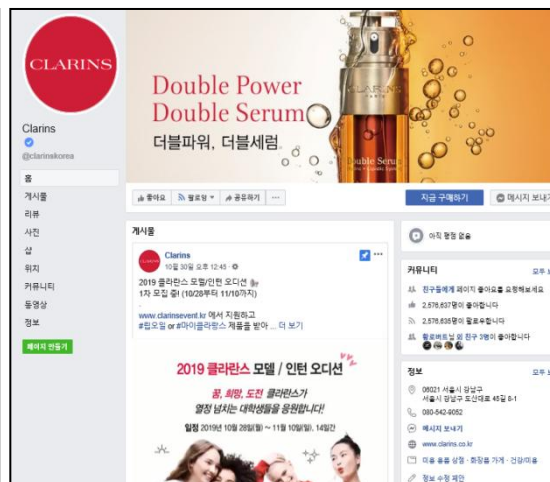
CLARINS

Clarins
@clarinskorea

홈
게시물
리뷰
사진
샵
위치
커뮤니티
동영상
정보

페이지 만들기

Double Power
Double Serum
더블파워, 더블세럼

Double Serum

좋아요 팔로잉 공유하기 ···

지금 구매하기 메시지 보내기

게시물

Clarins
10월 30일 오후 12:45 ·

2019 클라란스 모델/인턴 오디션
1차 모집 중! (10/28부터 11/10까지)

www.clarinsevent.kr 에서 지원하고
#립오일 or #마이클라란스 제품을 받아 ... 더 보기

2019 클라란스 모델 / 인턴 오디션
꿈, 희망, 도전 클라란스가
열정 넘치는 대학생들을 응원합니다!
일정 2019년 10월 28일(월) ~ 11월 10일(일), 14일간

아직 평점 없음

커뮤니티 모두 보기
친구들에게 페이지 좋아요를 요청해보세요
2,578,837명이 좋아합니다
2,578,835명이 팔로우합니다
필로버트님 외 친구 3명이 좋아합니다

정보 모두 보기
06021 서울시 강남구
서울시 강남구 도산대로 45길 6-1
080-542-9052
메시지 보내기
www.clarins.co.kr
미용 용품 상점 · 화장품 가게 · 건강/미용
정보 수정 제안